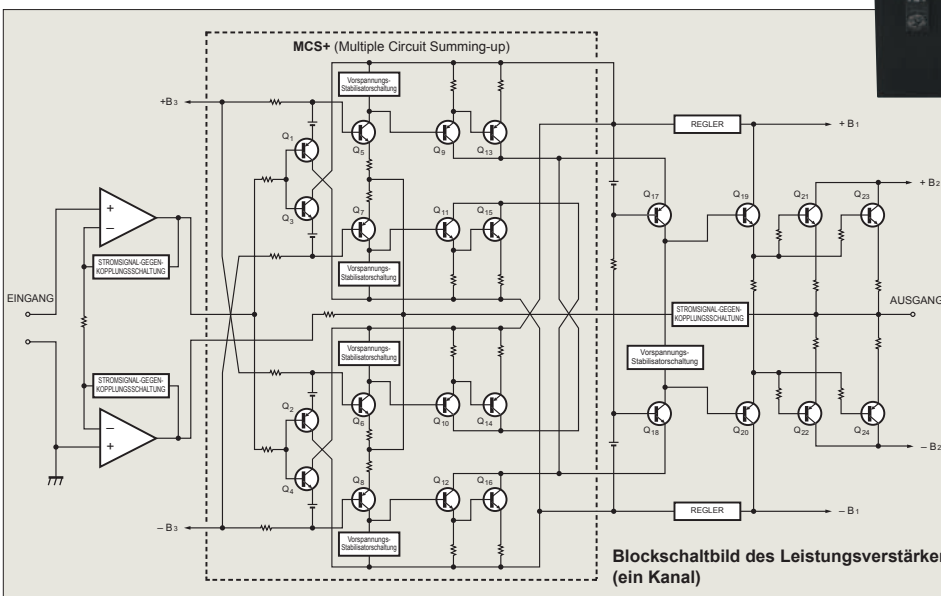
MCS+ (Multiple Circuit Summing-up)

Vorspannungs-Stabilisatorschaltung

$+B_3$

$Q_1$

$Q_5$

$Q_9$

$Q_{13}$

REGLER

$+B_1$

$Q_3$

$Q_7$

$Q_{11}$

$Q_{15}$

$Q_{17}$

$Q_{19}$

$Q_{21}$

$Q_{23}$

$+B_2$

+

–

STROMSIGNAL-GEGEN-KOPPLUNGSSCHALTUNG

Vorspannungs-Stabilisatorschaltung

EINGANG

STROMSIGNAL-GEGEN-KOPPLUNGSSCHALTUNG

AUSGANG

Vorspannungs-Stabilisatorschaltung

Vorspannungs-Stabilisatorschaltung

STROMSIGNAL-GEGEN-KOPPLUNGSSCHALTUNG

–

+

$Q_2$

$Q_6$

$Q_{10}$

$Q_{14}$

$Q_{18}$

$Q_{20}$

$Q_{22}$

$Q_{24}$

$-B_2$

$Q_4$

$Q_8$

$Q_{12}$

$Q_{16}$

$-B_3$

REGLER

$-B_1$

Vorspannungs-Stabilisatorschaltung

Blockschaltbild des Leistungsverstärker
(ein Kanal)